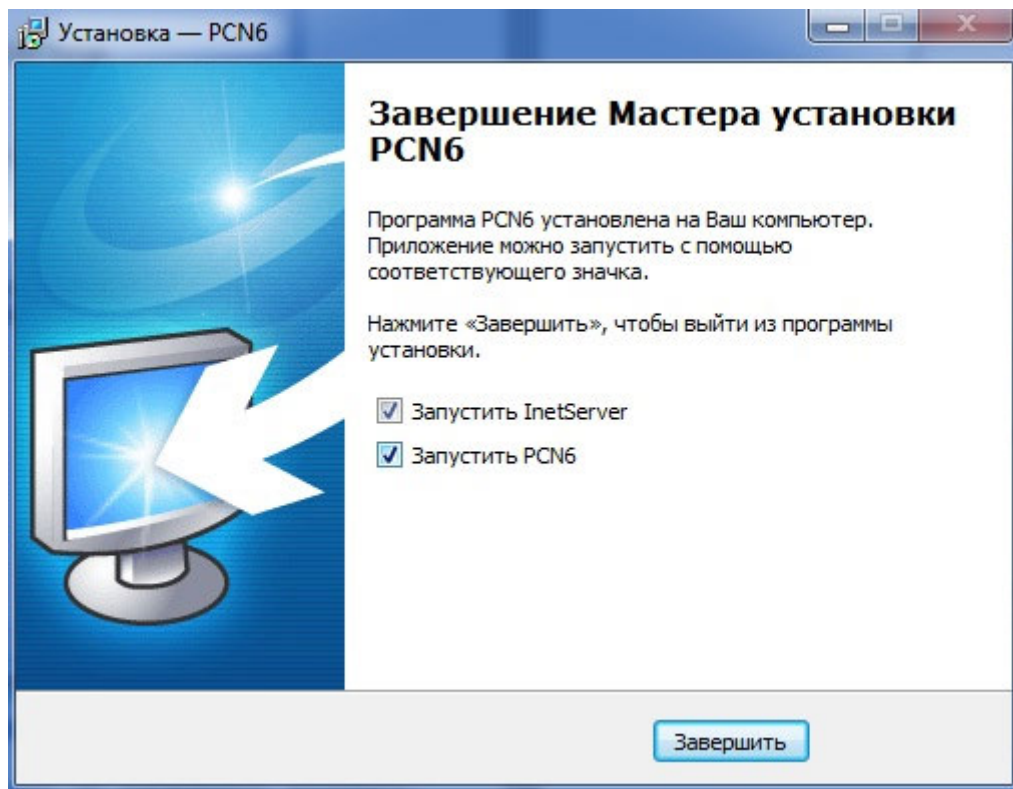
Установка — PCN6

Завершение Мастера установки PCN6

Программа PCN6 установлена на Ваш компьютер. Приложение можно запустить с помощью соответствующего значка.

Нажмите «Завершить», чтобы выйти из программы установки.

Запустить InetServer

Запустить PCN6

Завершить